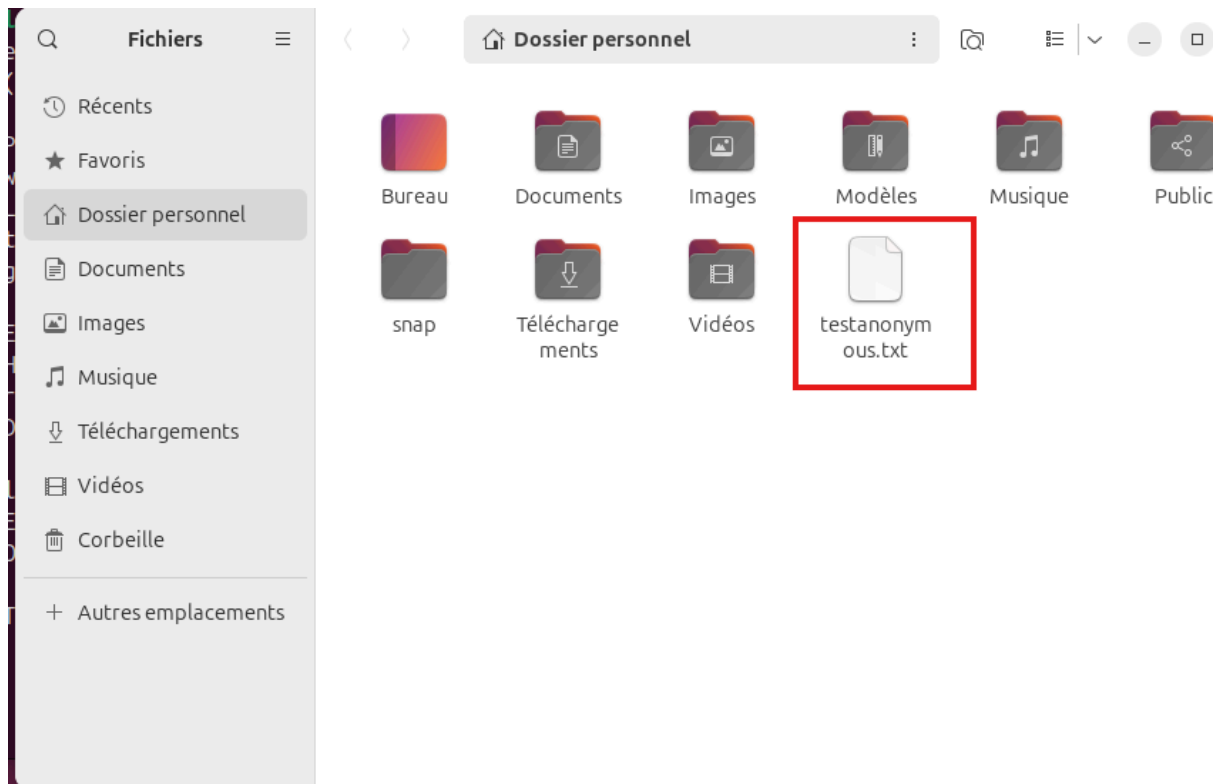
Fichiers

Récents
Favoris
Dossier personnel
Documents
Images
Musique
Téléchargements
Vidéos
Corbeille
+ Autres emplacements

Dossier personnel

Bureau
Documents
Images
Modèles
Musique
Public
snap
Téléchargements
Vidéos
testanonymous.txt